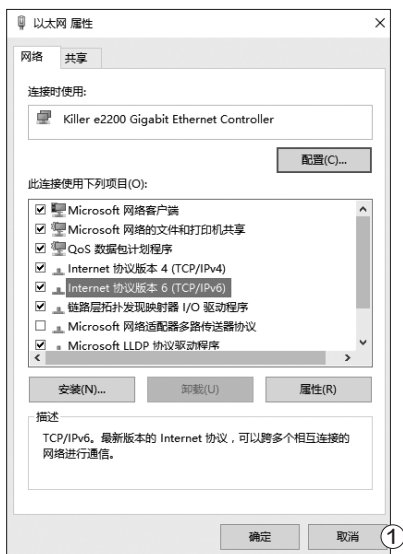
以太网 属性

网络 共享

连接时使用:

Killer e2200 Gigabit Ethernet Controller

配置(C)...

此连接使用下列项目(O):

☑ Microsoft 网络客户端
☑ Microsoft 网络的文件和打印机共享
☑ QoS 数据包计划程序
☑ Internet 协议版本 4 (TCP/IPv4)
☑ Internet 协议版本 6 (TCP/IPv6)
☑ 链路层拓扑发现映射器 I/O 驱动程序
☐ Microsoft 网络适配器多路传送器协议
☑ Microsoft LLDP 协议驱动程序

安装(N)... 卸载(U) 属性(R)

描述
TCP/IPv6。最新版本的 Internet 协议，可以跨多个相互连接的网络进行通信。

确定 取消 1